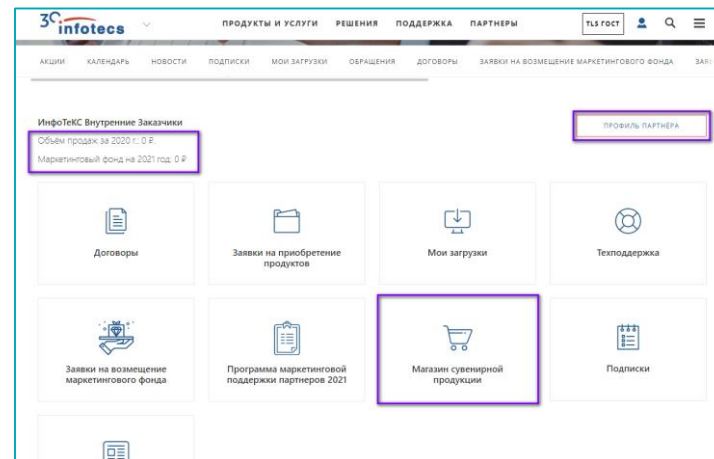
30 infotecs

ПРОДУКТЫ И УСЛУГИ РЕШЕНИЯ ПОДДЕРЖКА ПАРТНЕРЫ TLS ГОСТ

АКЦИИ КАЛЕНДАРЬ НОВОСТИ ПОДПИСКИ МОИ ЗАГРУЗКИ ОБРАЩЕНИЯ ДОГОВОРЫ ЗАЯВКИ НА ВОЗМЕЩЕНИЕ МАРКЕТИНГОВОГО ФОНДА ЗАЯ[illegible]

ИнфоТеКС Внутренние Заказчики
Объем продаж за 2020 г.: 0 ₽
Маркетинговый фонд на 2021 год: 0 ₽

ПРОФИЛЬ ПАРТНЁРА

Договоры

Заявки на приобретение продуктов

Мои загрузки

Техподдержка

Заявки на возмещение маркетингового фонда

Программа маркетинговой поддержки партнеров 2021

Магазин сувенирной продукции

Подписки